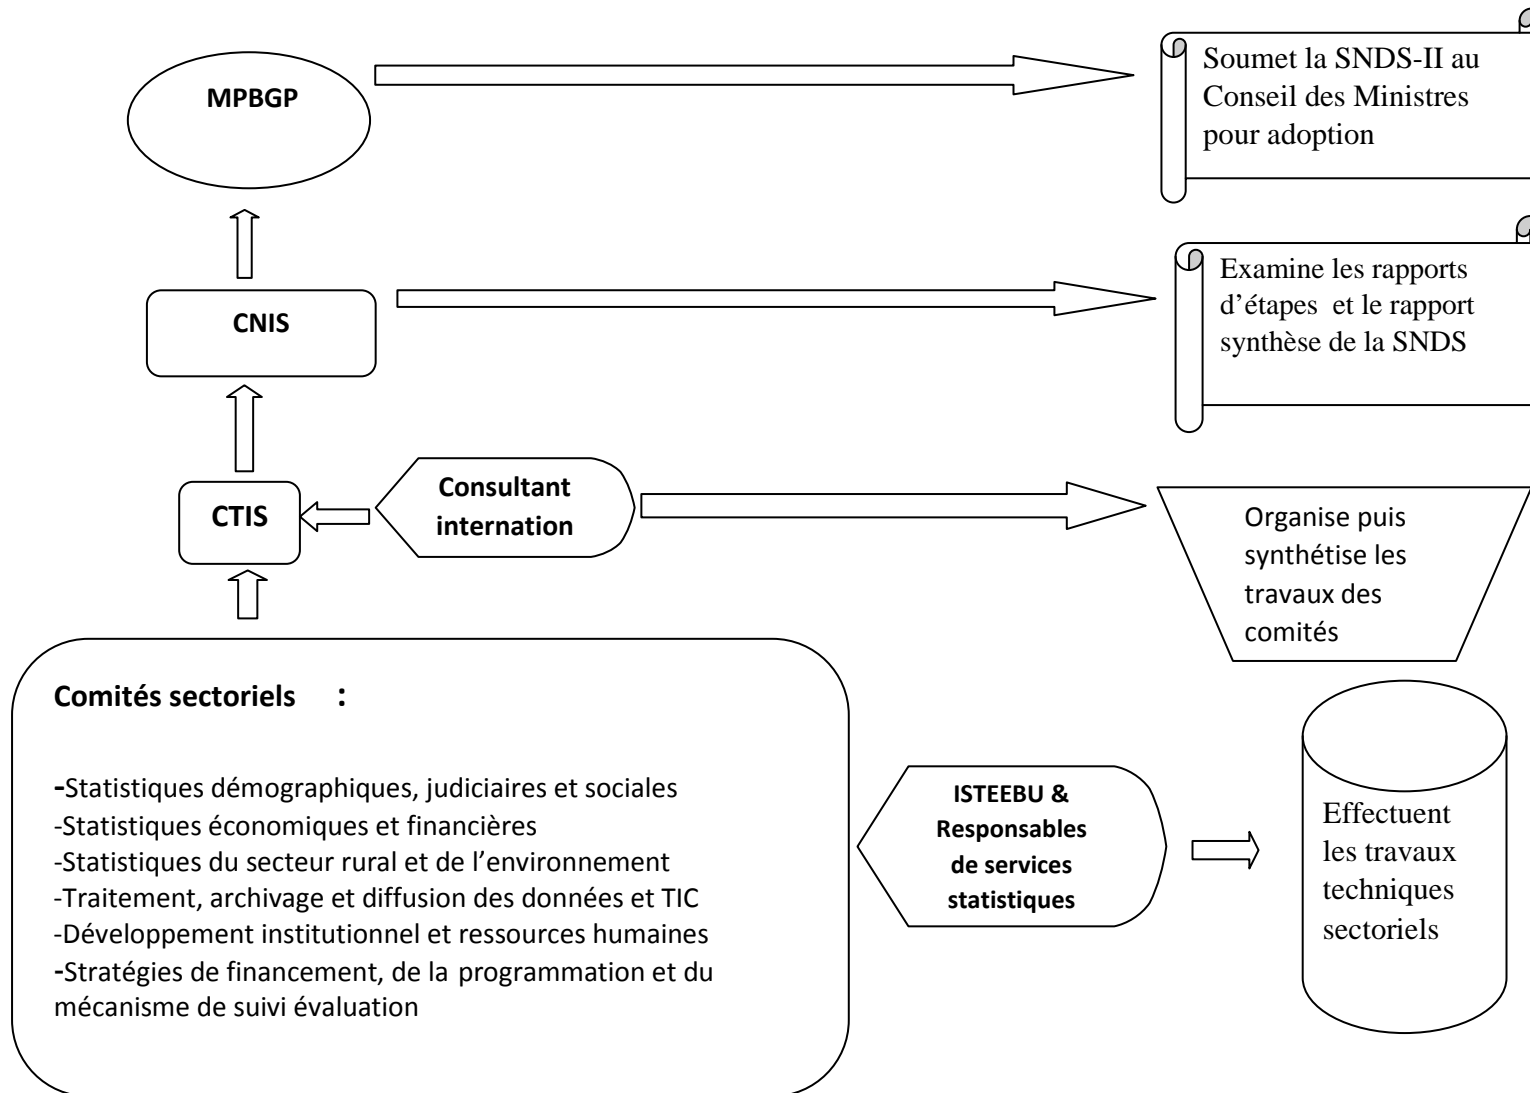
MPBGP

Soumet la SNDS-II au Conseil des Ministres pour adoption

CNIS

Examine les rapports d'étapes et le rapport synthèse de la SNDS

CTIS

Consultant internation

Organise puis synthétise les travaux des comités

Comités sectoriels :

-Statistiques démographiques, judiciaires et sociales
-Statistiques économiques et financières
-Statistiques du secteur rural et de l'environnement
-Traitement, archivage et diffusion des données et TIC
-Développement institutionnel et ressources humaines
-Stratégies de financement, de la programmation et du mécanisme de suivi évaluation

ISTEEBU & Responsables de services statistiques

Effectuent les travaux techniques sectoriels